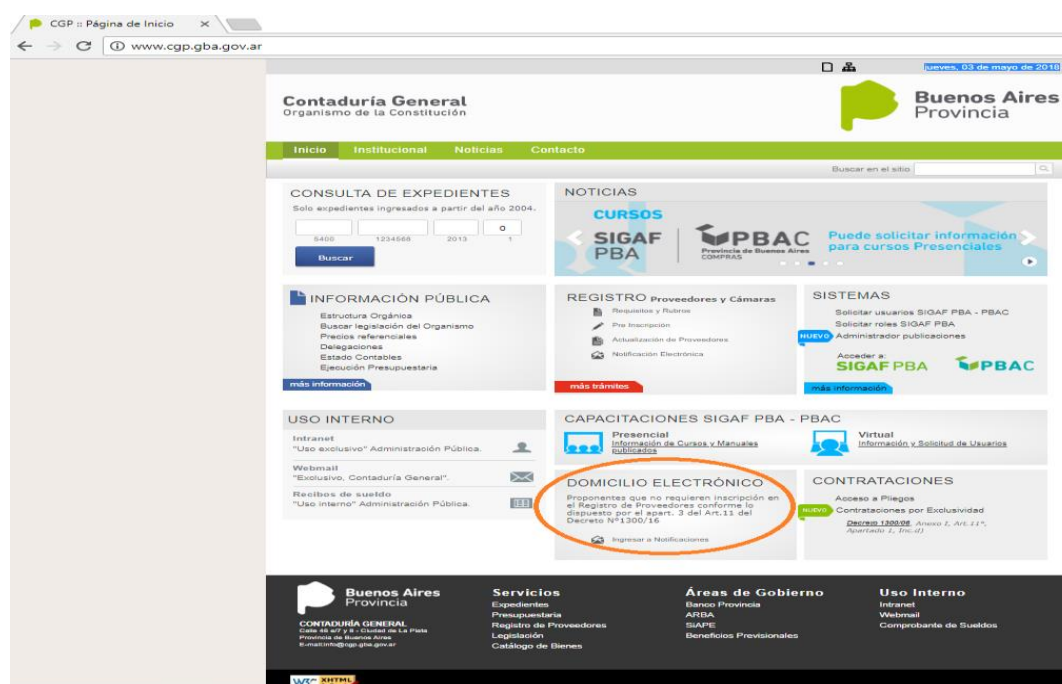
CGP :: Página de Inicio ×

www.cgp.gba.gov.ar

jueves, 03 de mayo de 2018

Contaduría General
Organismo de la Constitución

Buenos Aires Provincia

Inicio Institucional Noticias Contacto

Buscar en el sitio

CONSULTA DE EXPEDIENTES
Solo expedientes ingresados a partir del año 2004.
5400 1234568 2013 1
Buscar

NOTICIAS
CURSOS
SIGAF PBA
PBAC
Provincia de Buenos Aires COMPRAS
Puede solicitar información para cursos Presenciales

INFORMACIÓN PÚBLICA
Estructura Orgánica
Buscar legislación del Organismo
Precios referenciales
Delegaciones
Estado Contables
Ejecución Presupuestaria
más información

REGISTRO Proveedores y Cámaras
Requisitos y Rubros
Pre Inscripción
Actualización de Proveedores
Notificación Electrónica
más trámites

SISTEMAS
Solicitar usuarios SIGAF PBA - PBAC
Solicitar roles SIGAF PBA
NUEVO Administrador publicaciones
Acceder a:
SIGAF PBA PBAC
más información

USO INTERNO
Intranet
"Uso exclusivo" Administración Pública.
Webmail
"Exclusivo, Contaduría General".
Recibos de sueldo
"Uso interno" Administración Pública.

CAPACITACIONES SIGAF PBA - PBAC
Presencial
Información de Cursos y Manuales publicados
Virtual
Información y Solicitud de Usuarios

DOMICILIO ELECTRÓNICO
Proponentes que no requieren inscripción en el Registro de Proveedores conforme lo dispuesto por el apart. 3 del Art.11 del Decreto Nº1300/16
Ingresar a Notificaciones

CONTRATACIONES
Acceso a Pliegos
NUEVO Contrataciones por Exclusividad
Decreto 1300/16, Anexo I, Art.11°, Apartado 1, Inc.d)

Buenos Aires Provincia
CONTADURÍA GENERAL
Calle 46 e/7 y 8 - Ciudad de La Plata
Provincia de Buenos Aires
E-mail:info@cgp.gba.gov.ar

Servicios
Expedientes
Presupuestaria
Registro de Proveedores
Legislación
Catálogo de Bienes

Áreas de Gobierno
Banco Provincia
ARBA
SIAPE
Beneficios Previsionales

Uso Interno
Intranet
Webmail
Comprobante de Sueldos

W3C XHTML